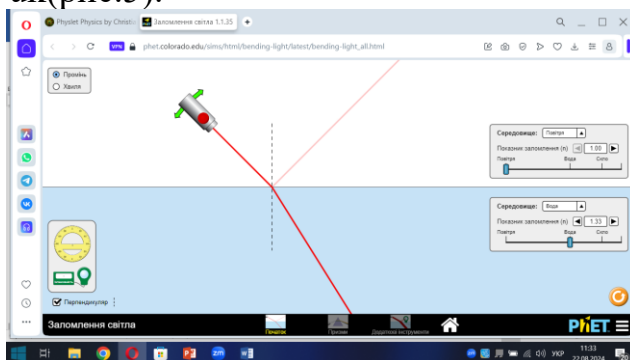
ак(рис.3).

Physlet Physics by Christi
Заломлення світла 1.1.35
+
phet.colorado.edu/sims/html/bending-light/latest/bending-light_all.html

Промінь
Хвиля

Середовище: Повітря
Показник заломлення (n) 1.00
Повітря Вода Скло

Середовище: Вода
Показник заломлення (n) 1.33
Повітря Вода Скло

Перпендикуляр

Заломлення світла
Початок
Призми
Додаткові інструменти
PhET

УКР 11:33 22.08.2024